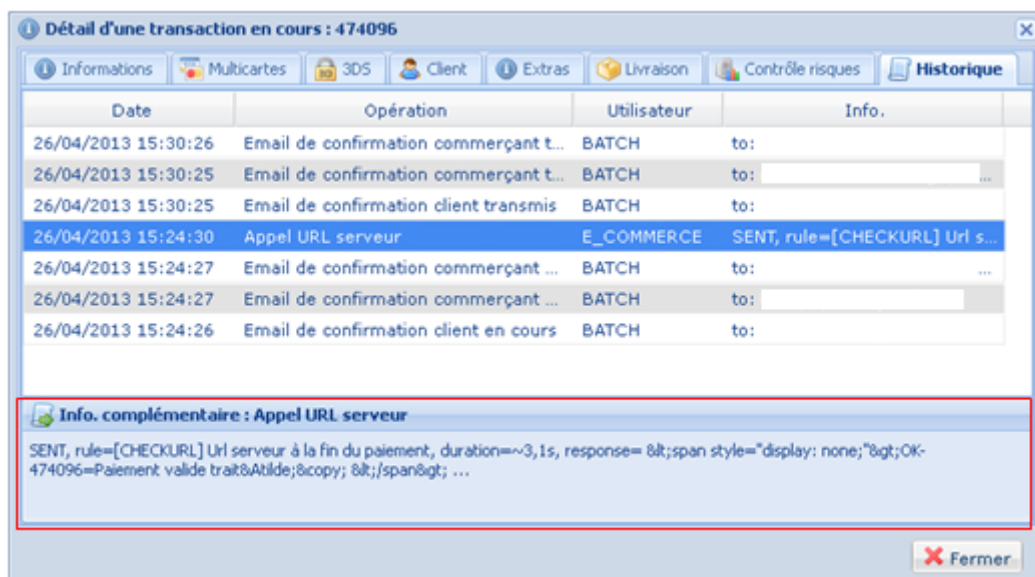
Détail d'une transaction en cours : 474096

Informations | Multicartes | 3DS | Client | Extras | Livraison | Contrôle risques | Historique

| Date | Opération | Utilisateur | Info. |
|---|---|---|---|
| 26/04/2013 15:30:26 | Email de confirmation commerçant t... | BATCH | to: |
| 26/04/2013 15:30:25 | Email de confirmation commerçant t... | BATCH | to: ... |
| 26/04/2013 15:30:25 | Email de confirmation client transmis | BATCH | to: |
| 26/04/2013 15:24:30 | Appel URL serveur | E_COMMERCE | SENT, rule=[CHECKURL] Url s... |
| 26/04/2013 15:24:27 | Email de confirmation commerçant ... | BATCH | to: ... |
| 26/04/2013 15:24:27 | Email de confirmation commerçant ... | BATCH | to: |
| 26/04/2013 15:24:26 | Email de confirmation client en cours | BATCH | to: |

Info. complémentaire : Appel URL serveur

SENT, rule=[CHECKURL] Url serveur à la fin du paiement, duration=~3,1s, response= &lt;span style="display: none;"&gt;OK-474096=Paiement valide trait&Atilde;&copy; &lt;/span&gt; ...

Fermer